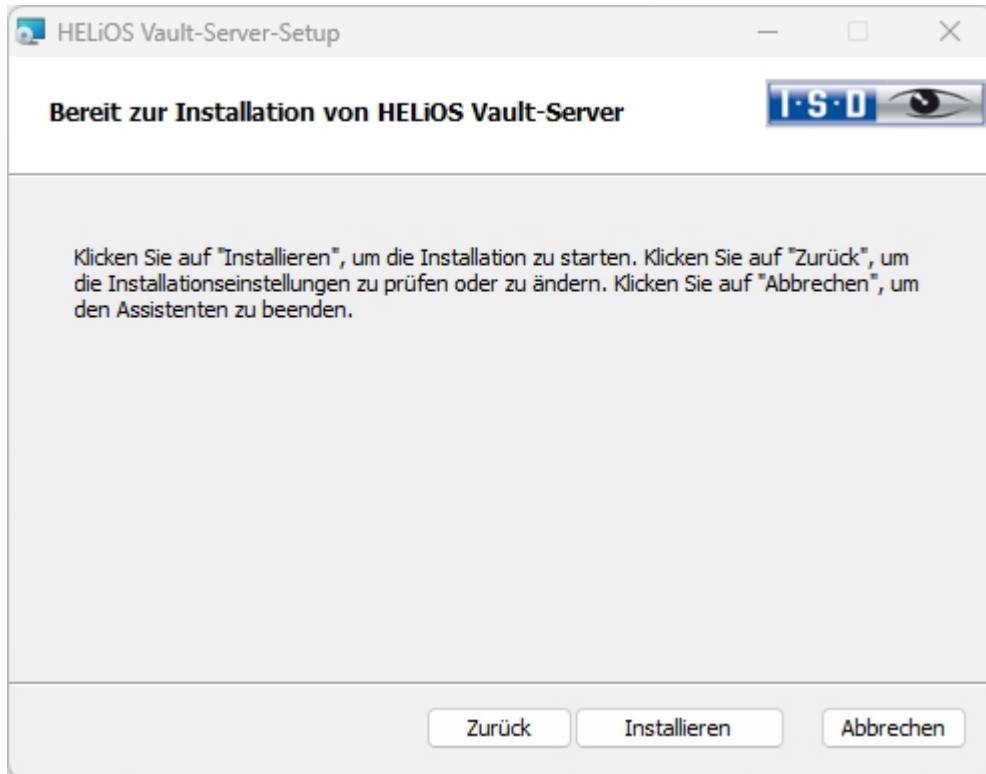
HELiOS Vault-Server-Setup

Bereit zur Installation von HELiOS Vault-Server

I·S·D

Klicken Sie auf "Installieren", um die Installation zu starten. Klicken Sie auf "Zurück", um die Installationseinstellungen zu prüfen oder zu ändern. Klicken Sie auf "Abbrechen", um den Assistenten zu beenden.

Zurück | Installieren | Abbrechen